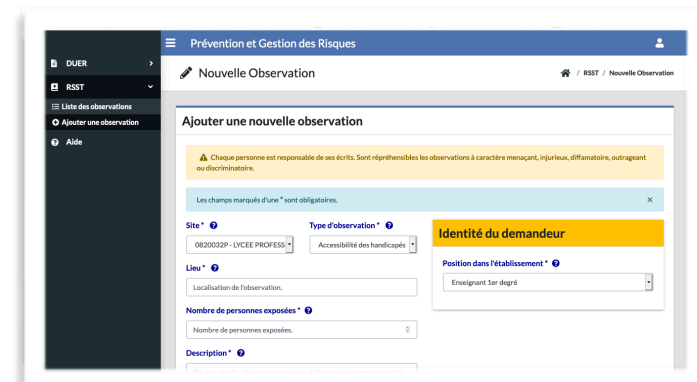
Prévention et Gestion des Risques

DUER

RSST

Liste des observations

Ajouter une observation

Aide

Nouvelle Observation

/ RSST / Nouvelle Observation

Ajouter une nouvelle observation

Chaque personne est responsable de ses écrits. Sont répréhensibles les observations à caractère menaçant, injurieux, diffamatoire, outrageant ou discriminatoire.

Les champs marqués d'une * sont obligatoires.

×

Site *

0820032P - LYCEE PROFESS

Type d'observation *

Accessibilité des handicapés

Lieu *

Localisation de l'observation.

Nombre de personnes exposées *

Nombre de personnes exposées.

Description *

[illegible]

Identité du demandeur

Position dans l'établissement *

Enseignant 1er degré